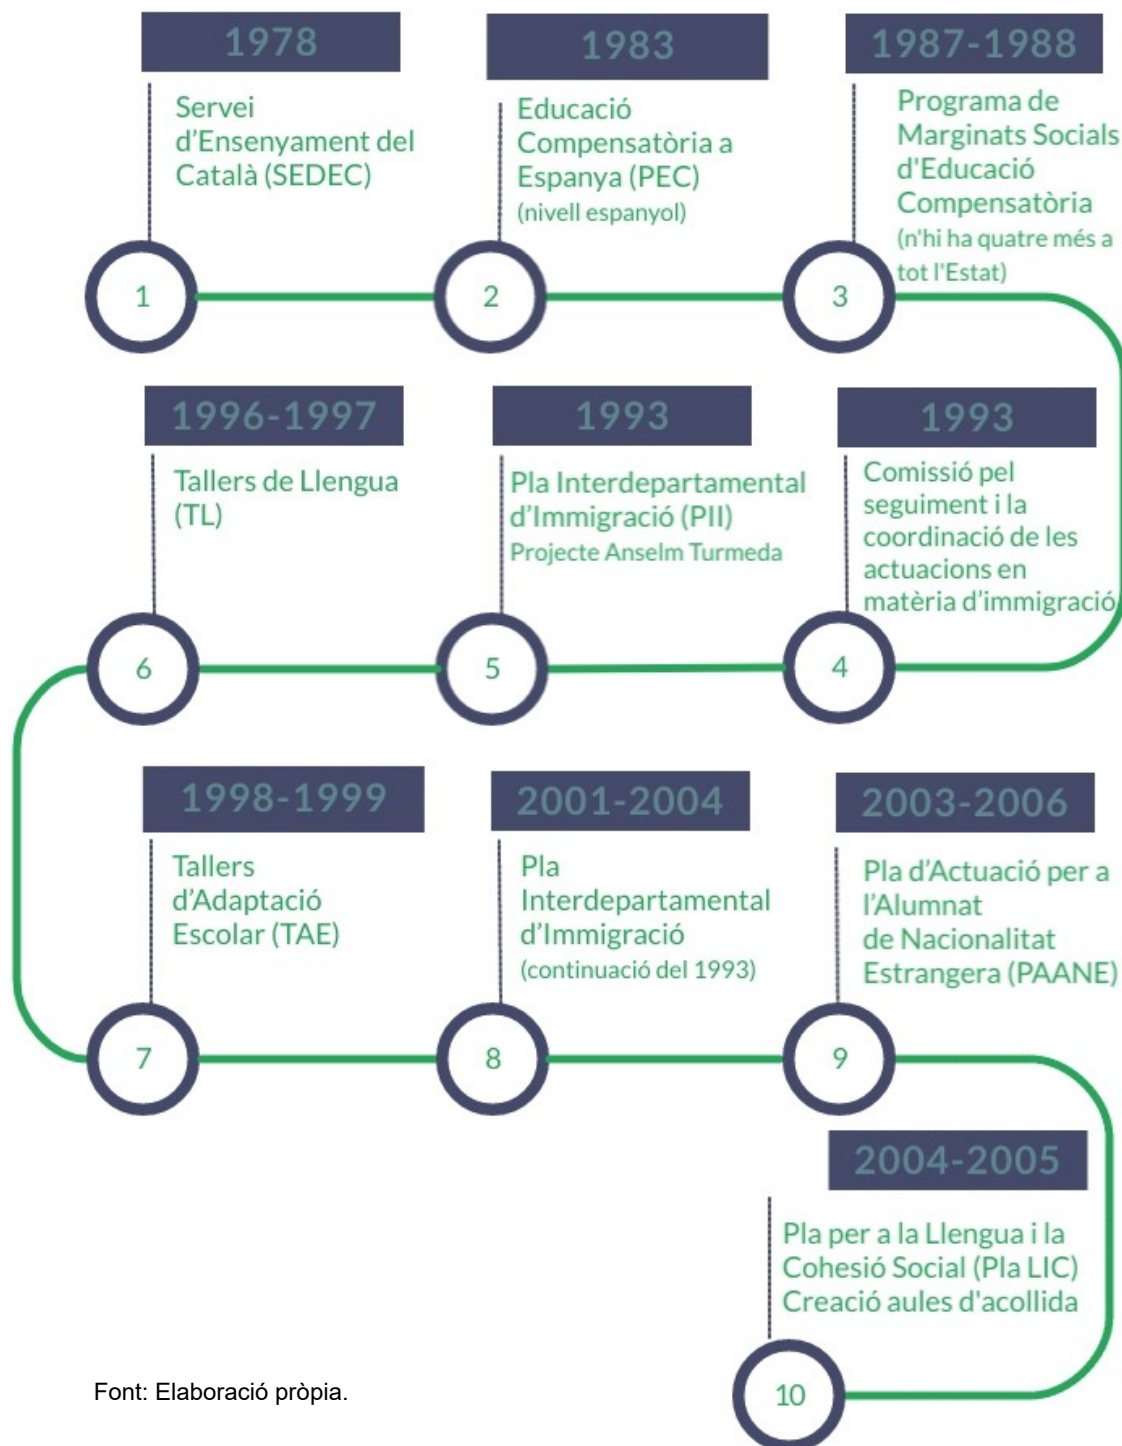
1978

Servei d'Ensenyament del Català (SEDEC)

1

1983

Educació Compensatòria a Espanya (PEC)
(nivell espanyol)

2

1987-1988

Programa de Marginats Socials d'Educació Compensatòria
(n'hi ha quatre més a tot l'Estat)

3

1996-1997

Tallers de Llengua (TL)

6

1993

Pla Interdepartamental d'Immigració (PII)
Projecte Anselm Turmeda

5

1993

Comissió pel seguiment i la coordinació de les actuacions en matèria d'immigració

4

1998-1999

Tallers d'Adaptació Escolar (TAE)

7

2001-2004

Pla Interdepartamental d'Immigració
(continuació del 1993)

8

2003-2006

Pla d'Actuació per a l'Alumnat de Nacionalitat Estrangera (PAANE)

9

2004-2005

Pla per a la Llengua i la Cohesió Social (Pla LIC)
Creació aules d'acollida

10

Font: Elaboració pròpia.